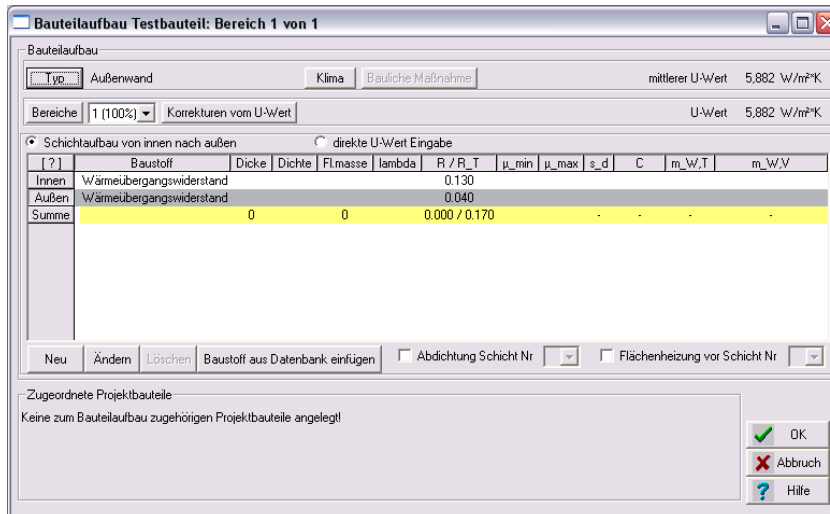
Bauteilaufbau Testbauteil: Bereich 1 von 1

Bauteilaufbau

Typ Außenwand Klima Bauliche Maßnahme mittlerer U-Wert 5,882 W/m²K

Bereiche 1 (100%) Korrekturen vom U-Wert U-Wert 5,882 W/m²K

Schichtaufbau von innen nach außen direkte U-Wert Eingabe

| [ ? ] | Baustoff | Dicke | Dichte | Fl.masse | lambda | R / R_T | µ_min | µ_max | s_d | C | m_W,T | m_W,V |
|---|---|---|---|---|---|---|---|---|---|---|---|---|
| Innen | Wärmeübergangswiderstand | | | | | 0.130 | | | | | | |
| Außen | Wärmeübergangswiderstand | | | | | 0.040 | | | | | | |
| Summe | | 0 | | 0 | | 0.000 / 0.170 | | | - | - | - | - |

Neu Ändern Löschen Baustoff aus Datenbank einfügen Abdichtung Schicht Nr Flächenheizung vor Schicht Nr

Zugeordnete Projektbauteile

Keine zum Bauteilaufbau zugehörigen Projektbauteile angelegt!

OK
Abbruch
Hilfe